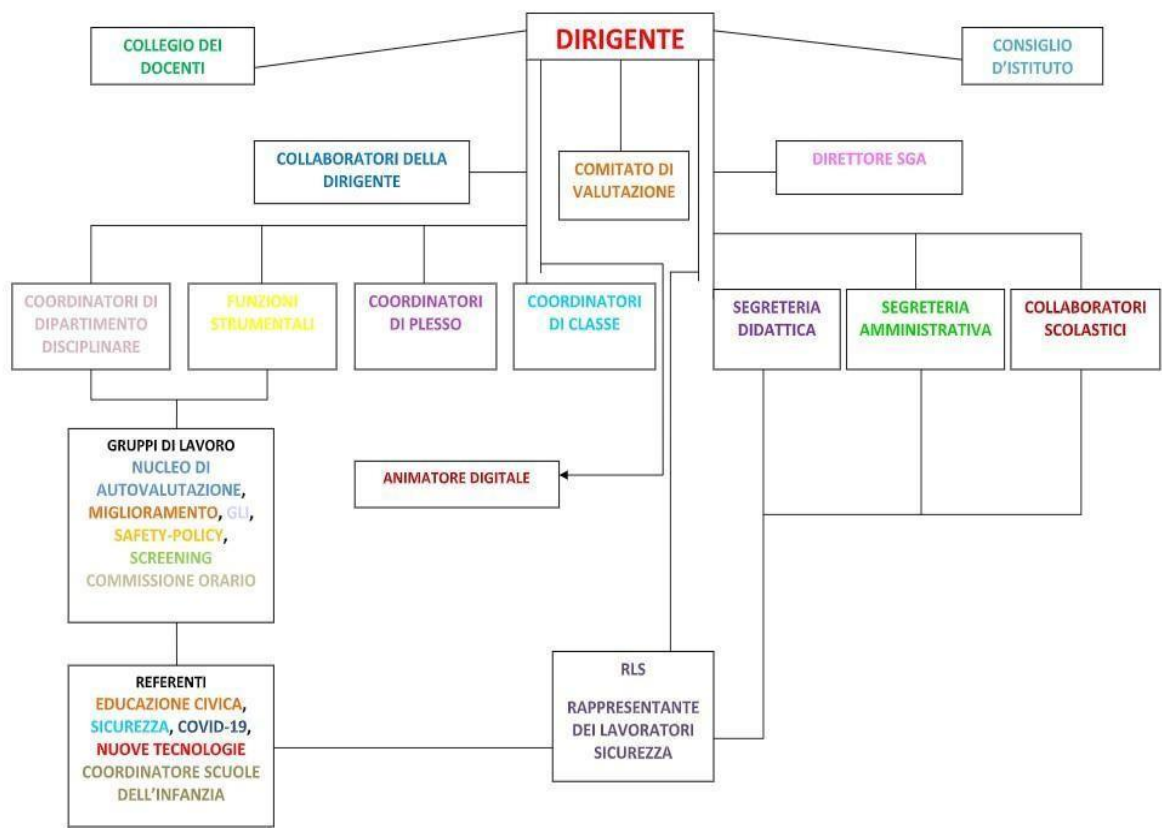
DIRIGENTE

COLLEGIO DEI DOCENTI

CONSIGLIO D'ISTITUTO

COLLABORATORI DELLA DIRIGENTE

COMITATO DI VALUTAZIONE

DIRETTORE SGA

COORDINATORI DI DIPARTIMENTO DISCIPLINARE

FUNZIONI STRUMENTALI

COORDINATORI DI PLESSO

COORDINATORI DI CLASSE

SEGRETERIA DIDATTICA

SEGRETERIA AMMINISTRATIVA

COLLABORATORI SCOLASTICI

GRUPPI DI LAVORO
NUCLEO DI AUTOVALUTAZIONE, MIGLIORAMENTO, GLI, SAFETY-POLICY, SCREENING
COMMISSIONE ORARIO

ANIMATORE DIGITALE

REFERENTI
EDUCAZIONE CIVICA, SICUREZZA, COVID-19, NUOVE TECNOLOGIE
COORDINATORE SCUOLE DELL'INFANZIA

RLS

RAPPRESENTANTE DEI LAVORATORI SICUREZZA